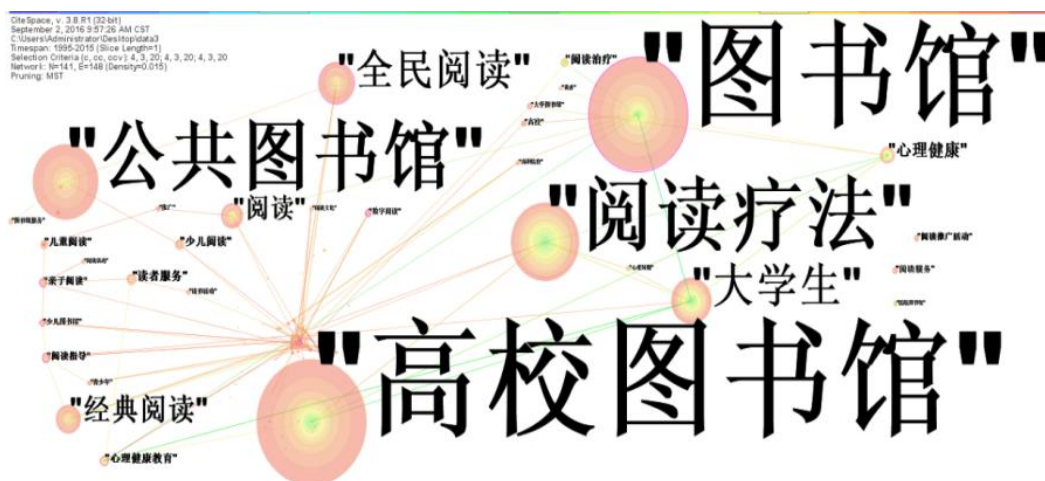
CiteSpace, v. 3.8.R1 (32-bit)
September 2, 2016 9:57:26 AM CST
C:\Users\Administrator\Desktop\data3
Timespan: 1995-2015 (Slice Length=1)
Selection Criteria (c, cc, ccv): 4, 3, 20; 4, 3, 20; 4, 3, 20
Network: N=141, E=148 (Density=0.015)
Pruning: MST

"全民阅读"
"阅读治疗"
"图书馆"
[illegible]
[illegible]
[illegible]
"公共图书馆"
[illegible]
"心理健康"
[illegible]
"阅读"
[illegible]
"数字阅读"
"阅读疗法"
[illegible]
"儿童阅读"
"少儿阅读"
"阅读推广活动"
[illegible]
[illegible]
"读者服务"
"亲子阅读"
"大学生"
"阅读服务"
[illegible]
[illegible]
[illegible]
"阅读指导"
"高校图书馆"
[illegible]
"经典阅读"
"心理健康教育"